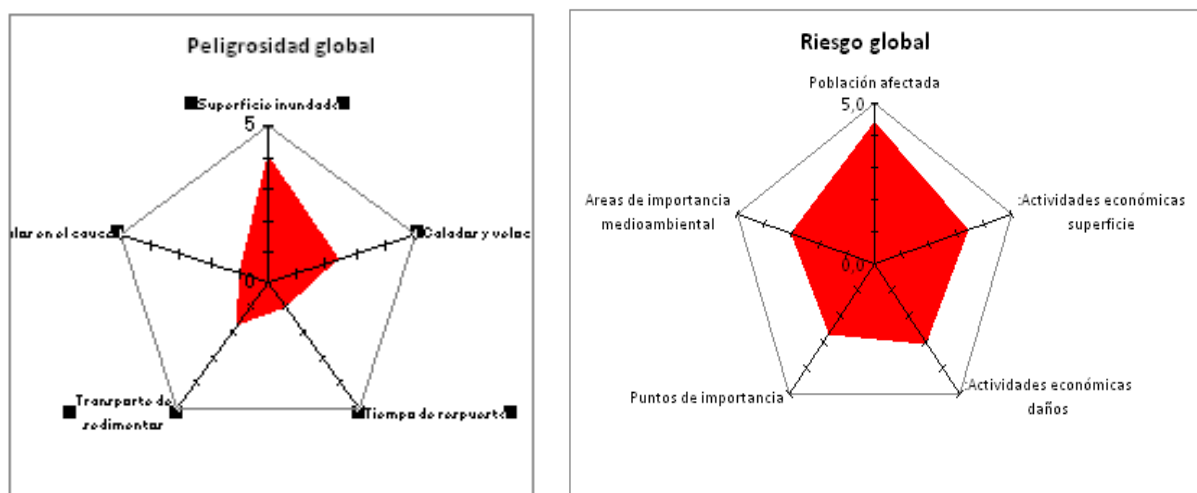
Peligrosidad global

Superficie inundada

5

0

lar en el cauce

Calador y veloc

Transporte de sedimentos

Tiempo de respuesta

Riesgo global

Población afectada

5,0

0,0

Areas de importancia medioambiental

Actividades económicas superficie

Puntos de importancia

Actividades económicas daños